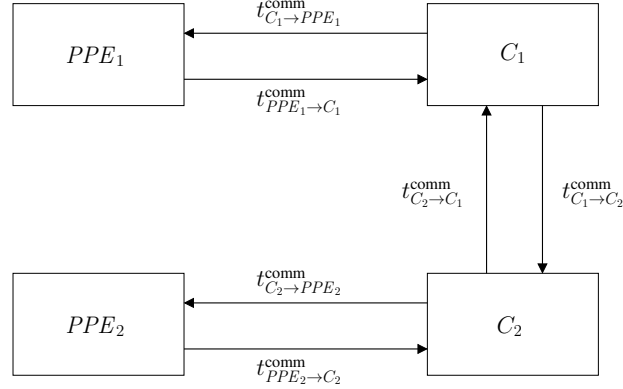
$t^{\text{comm}}_{C_1 \to PPE_1}$

$PPE_1$

$C_1$

$t^{\text{comm}}_{PPE_1 \to C_1}$

$t^{\text{comm}}_{C_2 \to C_1}$

$t^{\text{comm}}_{C_1 \to C_2}$

$t^{\text{comm}}_{C_2 \to PPE_2}$

$PPE_2$

$C_2$

$t^{\text{comm}}_{PPE_2 \to C_2}$